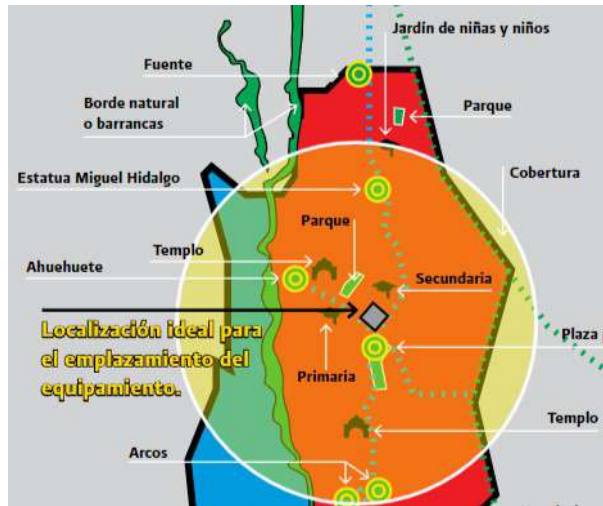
Jardín de niñas y niños

Fuente

Borde natural o barrancas

Parque

Estatua Miguel Hidalgo

Cobertura

Parque

Templo

Ahuehuete

Secundaria

Localización ideal para el emplazamiento del equipamiento.

Plaza

Primaria

Templo

Arcos